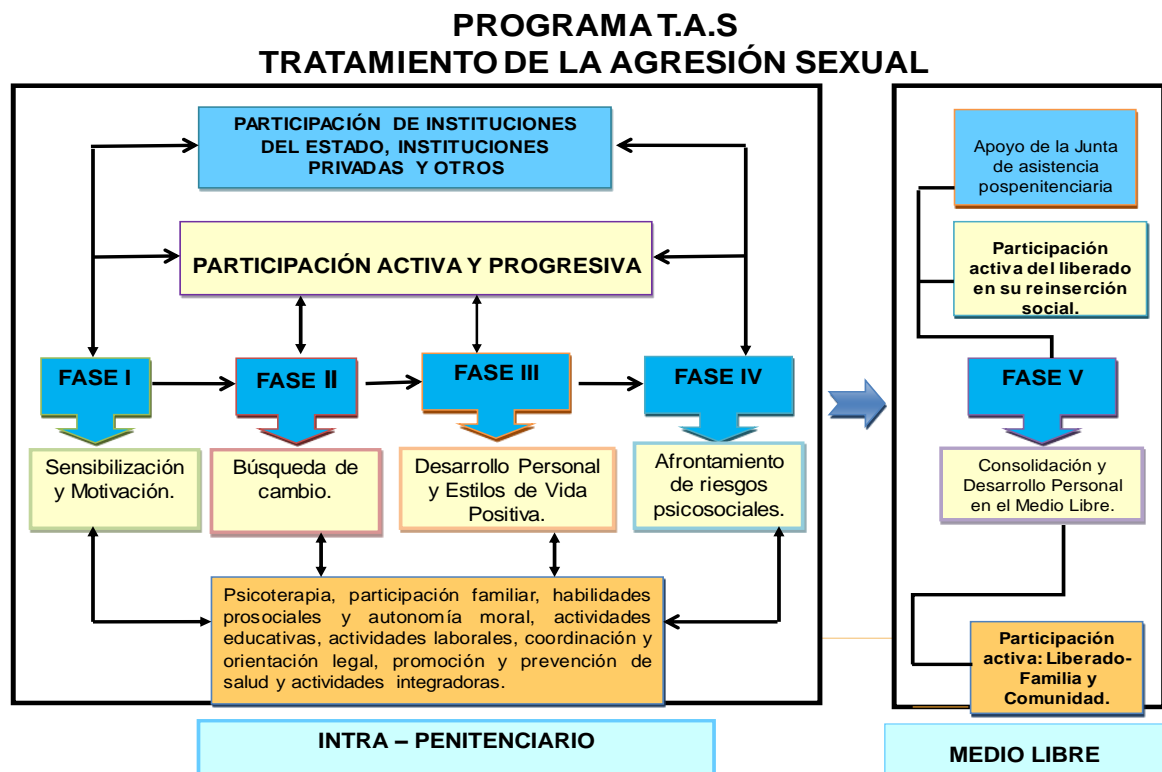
PROGRAMA T.A.S
TRATAMIENTO DE LA AGRESIÓN SEXUAL

PARTICIPACIÓN DE INSTITUCIONES DEL ESTADO, INSTITUCIONES PRIVADAS Y OTROS

PARTICIPACIÓN ACTIVA Y PROGRESIVA

FASE I

Sensibilización y Motivación.

FASE II

Búsqueda de cambio.

FASE III

Desarrollo Personal y Estilos de Vida Positiva.

FASE IV

Afrontamiento de riesgos psicosociales.

Psicoterapia, participación familiar, habilidades prosociales y autonomía moral, actividades educativas, actividades laborales, coordinación y orientación legal, promoción y prevención de salud y actividades integradoras.

INTRA – PENITENCIARIO

Apoyo de la Junta de asistencia pospenitenciaria

Participación activa del liberado en su reinserción social.

FASE V

Consolidación y Desarrollo Personal en el Medio Libre.

Participación activa: Liberado-Familia y Comunidad.

MEDIO LIBRE